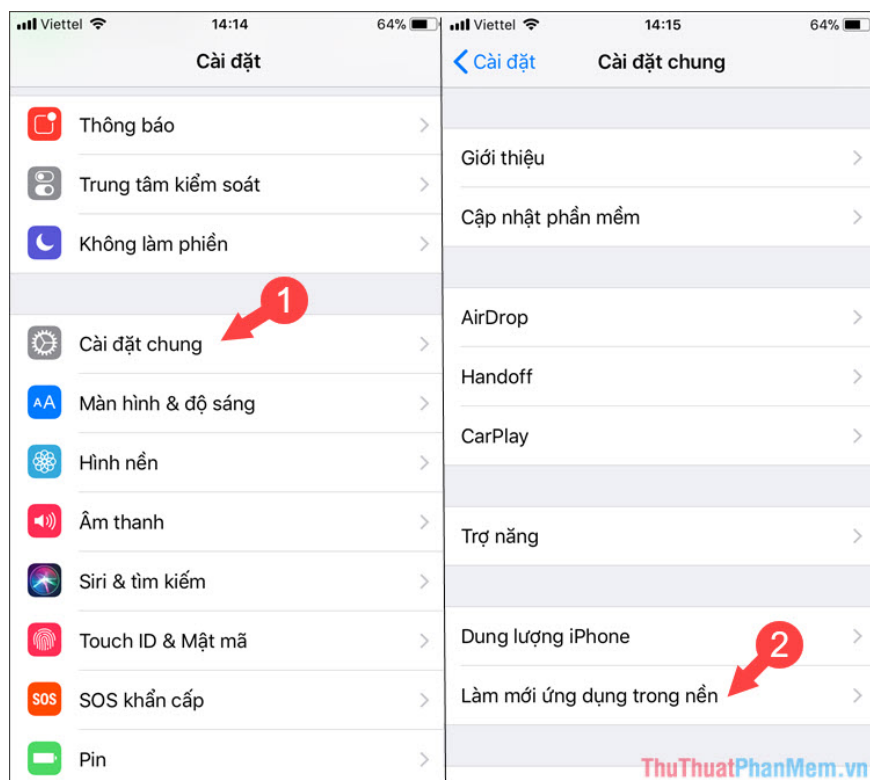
Viettel 14:14 64%

Cài đặt

Thông báo

Trung tâm kiểm soát

Không làm phiền

1

Cài đặt chung

Màn hình & độ sáng

Hình nền

Âm thanh

Siri & tìm kiếm

Touch ID & Mật mã

SOS khẩn cấp

Pin

Viettel 14:15 64%

Cài đặt

Cài đặt chung

Giới thiệu

Cập nhật phần mềm

AirDrop

Handoff

CarPlay

Trợ năng

Dung lượng iPhone

2

Làm mới ứng dụng trong nền

ThuThuatPhanMem.vn